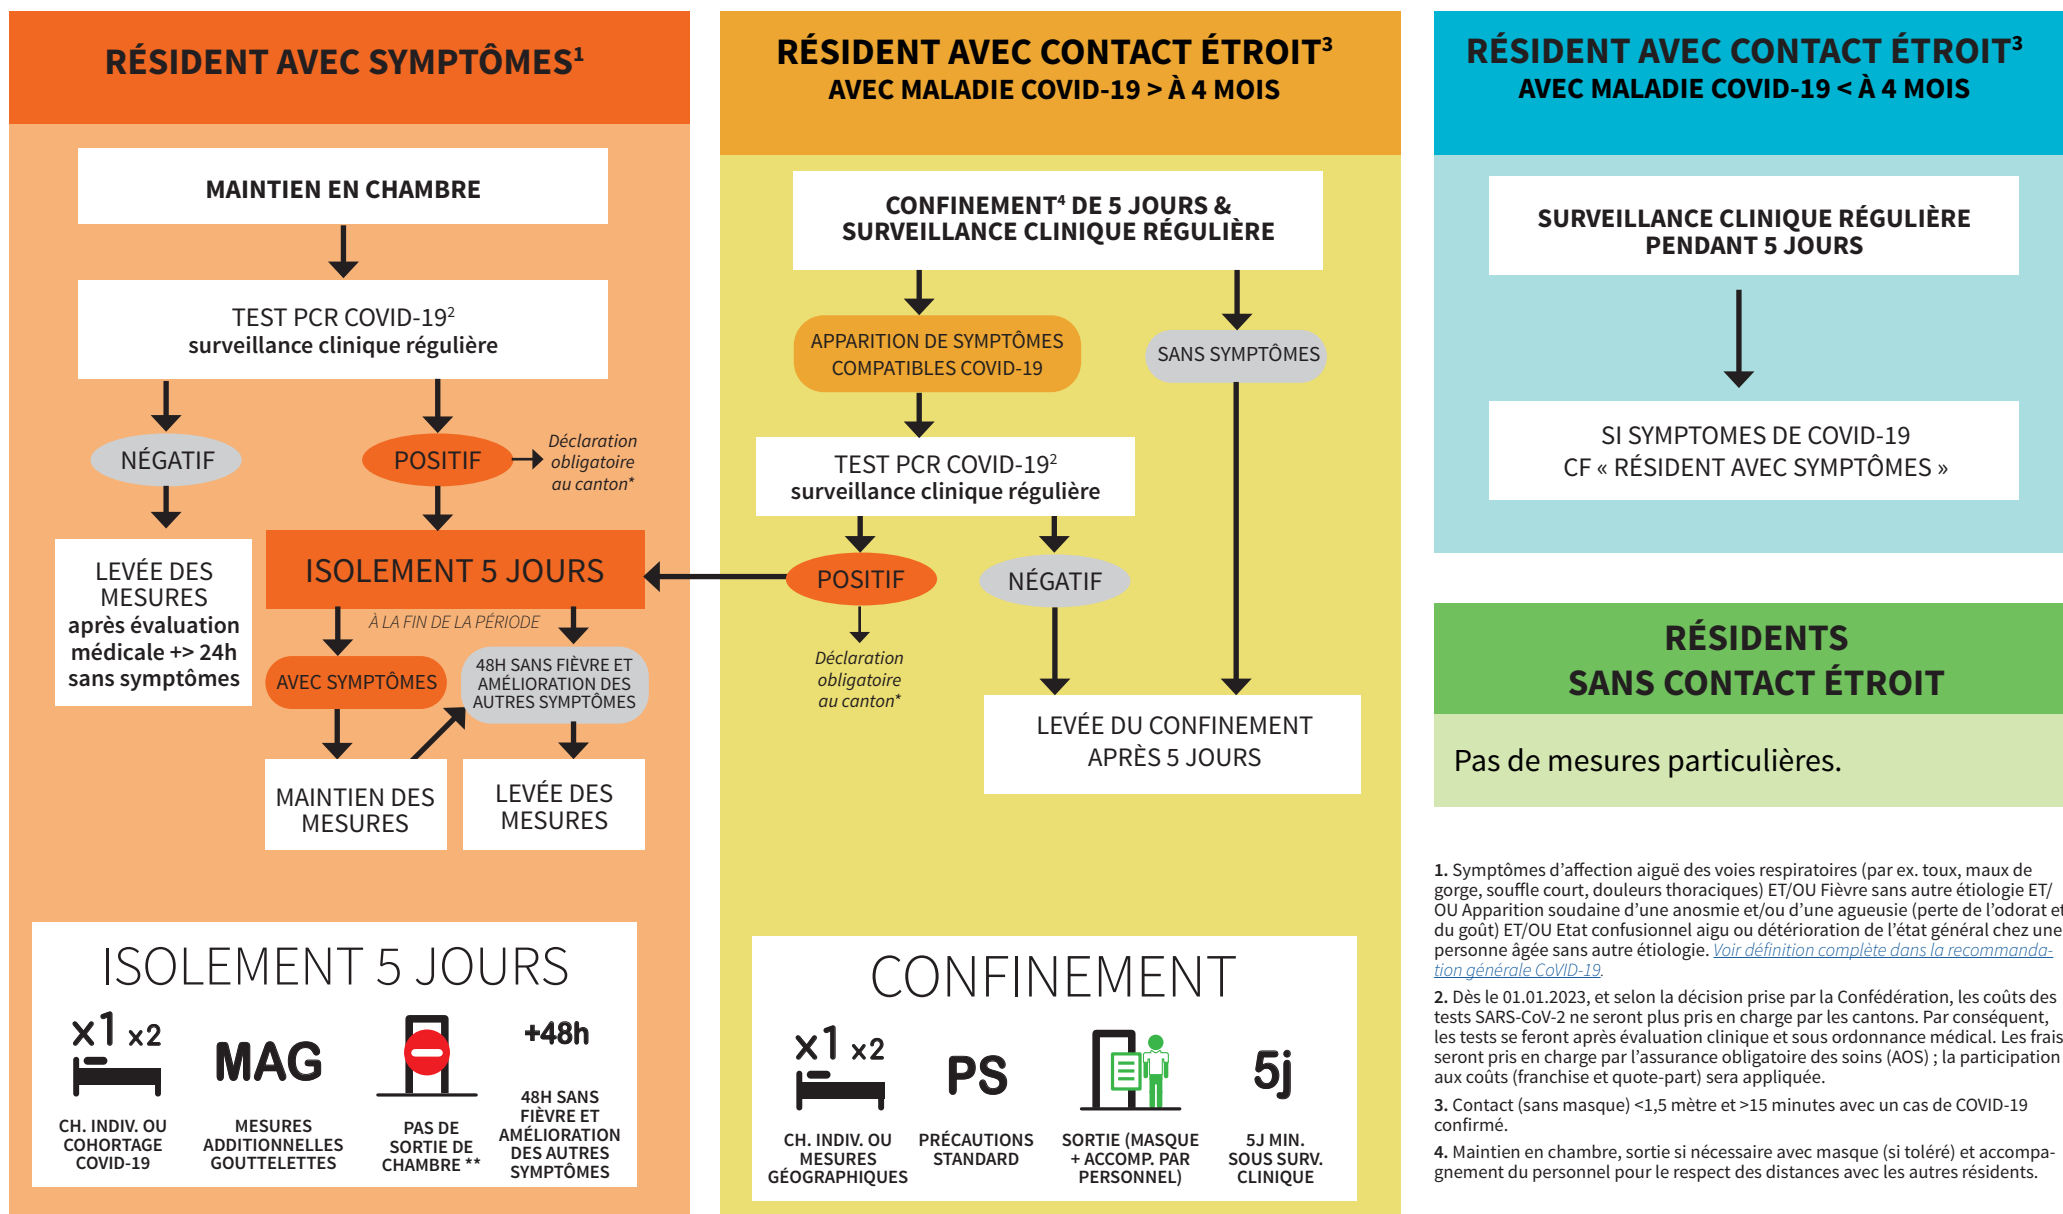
RÉSIDENT AVEC SYMPTÔMES$^1$

MAINTIEN EN CHAMBRE

TEST PCR COVID-19$^2$
surveillance clinique régulière

NÉGATIF

POSITIF

Déclaration obligatoire au canton*

LEVÉE DES MESURES après évaluation médicale +> 24h sans symptômes

ISOLEMENT 5 JOURS

À LA FIN DE LA PÉRIODE

AVEC SYMPTÔMES

48H SANS FIÈVRE ET AMÉLIORATION DES AUTRES SYMPTÔMES

MAINTIEN DES MESURES

LEVÉE DES MESURES

ISOLEMENT 5 JOURS

x1 x2

CH. INDIV. OU COHORTAGE COVID-19

MAG

MESURES ADDITIONNELLES GOUTTELETTES

PAS DE SORTIE DE CHAMBRE **

+48h

48H SANS FIÈVRE ET AMÉLIORATION DES AUTRES SYMPTÔMES

RÉSIDENT AVEC CONTACT ÉTROIT$^3$
AVEC MALADIE COVID-19 > À 4 MOIS

CONFINEMENT$^4$ DE 5 JOURS & SURVEILLANCE CLINIQUE RÉGULIÈRE

APPARITION DE SYMPTÔMES COMPATIBLES COVID-19

SANS SYMPTÔMES

TEST PCR COVID-19$^2$
surveillance clinique régulière

POSITIF

NÉGATIF

Déclaration obligatoire au canton*

LEVÉE DU CONFINEMENT APRÈS 5 JOURS

CONFINEMENT

x1 x2

CH. INDIV. OU MESURES GÉOGRAPHIQUES

PS

PRÉCAUTIONS STANDARD

SORTIE (MASQUE + ACCOMP. PAR PERSONNEL)

5j

5J MIN. SOUS SURV. CLINIQUE

RÉSIDENT AVEC CONTACT ÉTROIT$^3$
AVEC MALADIE COVID-19 < À 4 MOIS

SURVEILLANCE CLINIQUE RÉGULIÈRE PENDANT 5 JOURS

SI SYMPTOMES DE COVID-19
CF « RÉSIDENT AVEC SYMPTÔMES »

RÉSIDENTS SANS CONTACT ÉTROIT

Pas de mesures particulières.

1. Symptômes d'affection aiguë des voies respiratoires (par ex. toux, maux de gorge, souffle court, douleurs thoraciques) ET/OU Fièvre sans autre étiologie ET/OU Apparition soudaine d'une anosmie et/ou d'une agueusie (perte de l'odorat et du goût) ET/OU Etat confusionnel aigu ou détérioration de l'état général chez une personne âgée sans autre étiologie. Voir définition complète dans la recommandation générale CoViD-19.

2. Dès le 01.01.2023, et selon la décision prise par la Confédération, les coûts des tests SARS-CoV-2 ne seront plus pris en charge par les cantons. Par conséquent, les tests se feront après évaluation clinique et sous ordonnance médical. Les frais seront pris en charge par l'assurance obligatoire des soins (AOS) ; la participation aux coûts (franchise et quote-part) sera appliquée.

3. Contact (sans masque) <1,5 mètre et >15 minutes avec un cas de COVID-19 confirmé.

4. Maintien en chambre, sortie si nécessaire avec masque (si toléré) et accompagnement du personnel pour le respect des distances avec les autres résidents.